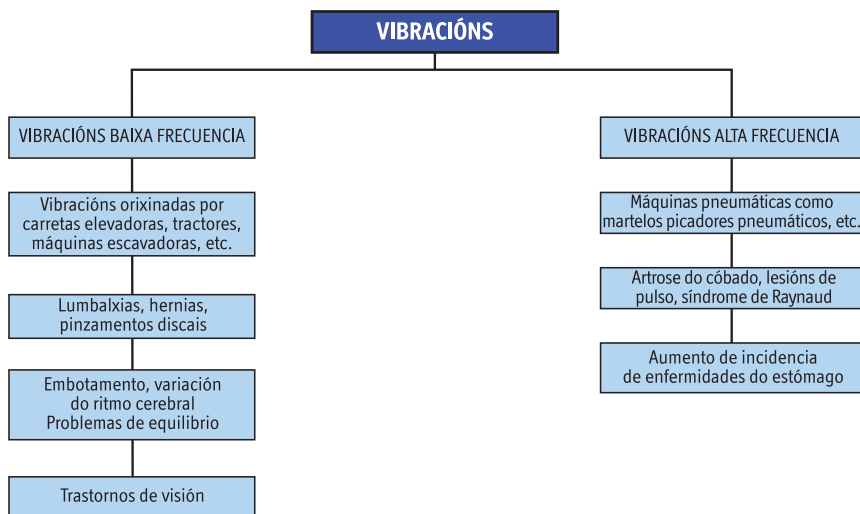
VIBRACIÓNS

VIBRACIÓNS BAIXA FRECUENCIA

Vibracións orixinadas por carretas elevadoras, tractores, máquinas escavadoras, etc.

Lumbalxias, hernias, pinzamentos discais

Embotamento, variación do ritmo cerebral
Problemas de equilibrio

Trastornos de visión

VIBRACIÓNS ALTA FRECUENCIA

Máquinas pneumáticas como martelos picadores pneumáticos, etc.

Artrose do cóbado, lesións de pulso, síndrome de Raynaud

Aumento de incidencia de enfermidades do estómago